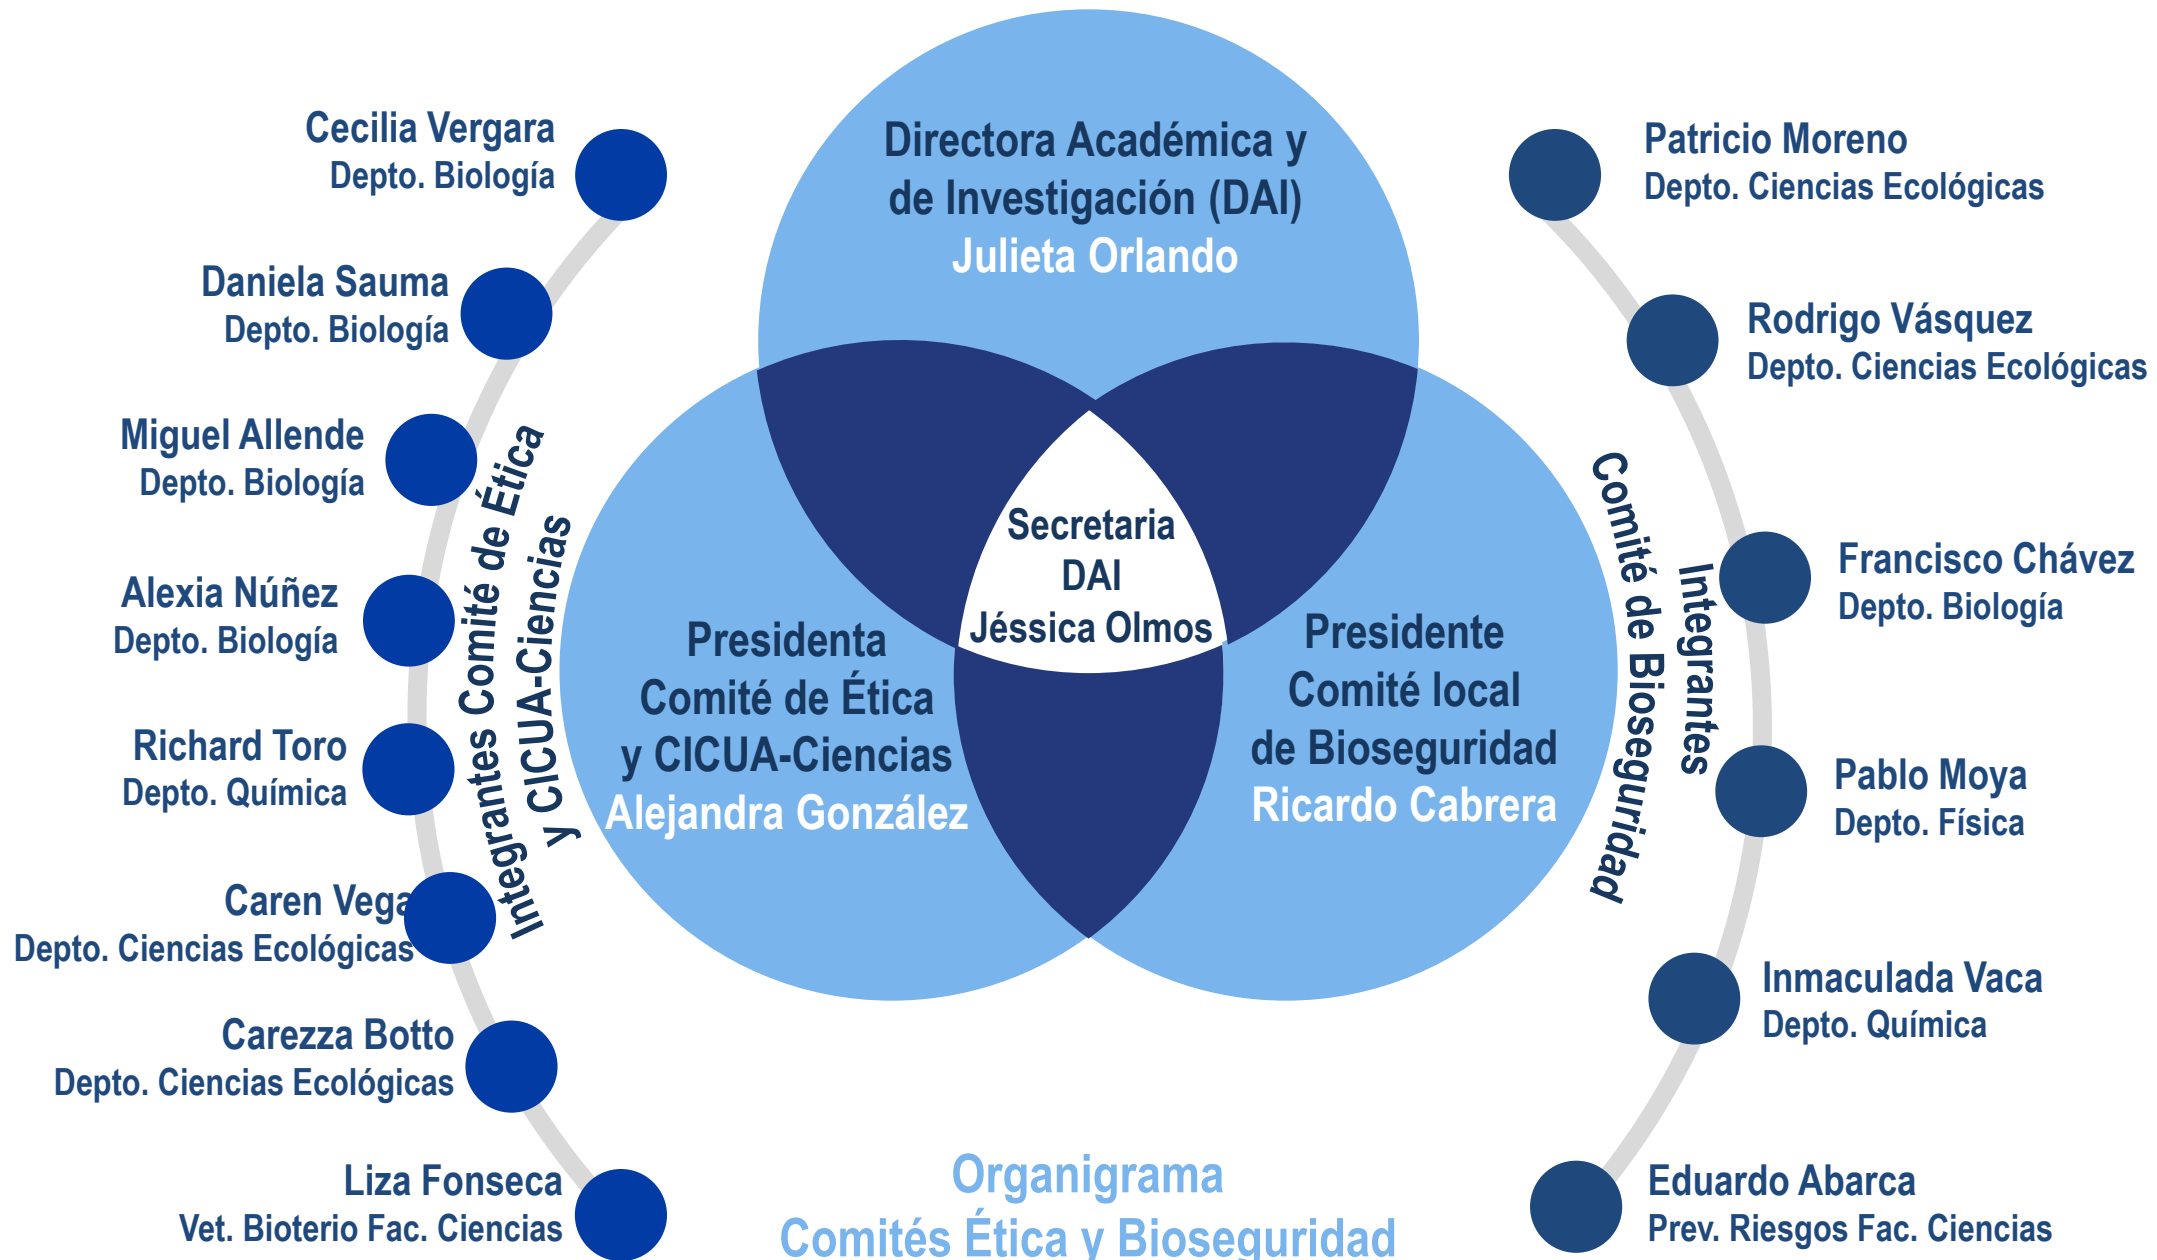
Cecilia Vergara
Depto. Biología

Daniela Sauma
Depto. Biología

Miguel Allende
Depto. Biología

Alexia Núñez
Depto. Biología

Richard Toro
Depto. Química

Caren Vega
Depto. Ciencias Ecológicas

Carezza Botto
Depto. Ciencias Ecológicas

Liza Fonseca
Vet. Bioterio Fac. Ciencias

Integrantes Comité de Ética y CICUA-Ciencias

Directora Académica y de Investigación (DAI)
Julieta Orlando

Secretaria DAI
Jéssica Olmos

Presidenta Comité de Ética y CICUA-Ciencias
Alejandra González

Presidente Comité local de Bioseguridad
Ricardo Cabrera

Integrantes Comité de Bioseguridad

Patricio Moreno
Depto. Ciencias Ecológicas

Rodrigo Vásquez
Depto. Ciencias Ecológicas

Francisco Chávez
Depto. Biología

Pablo Moya
Depto. Física

Inmaculada Vaca
Depto. Química

Eduardo Abarca
Prev. Riesgos Fac. Ciencias

Organigrama
Comités Ética y Bioseguridad